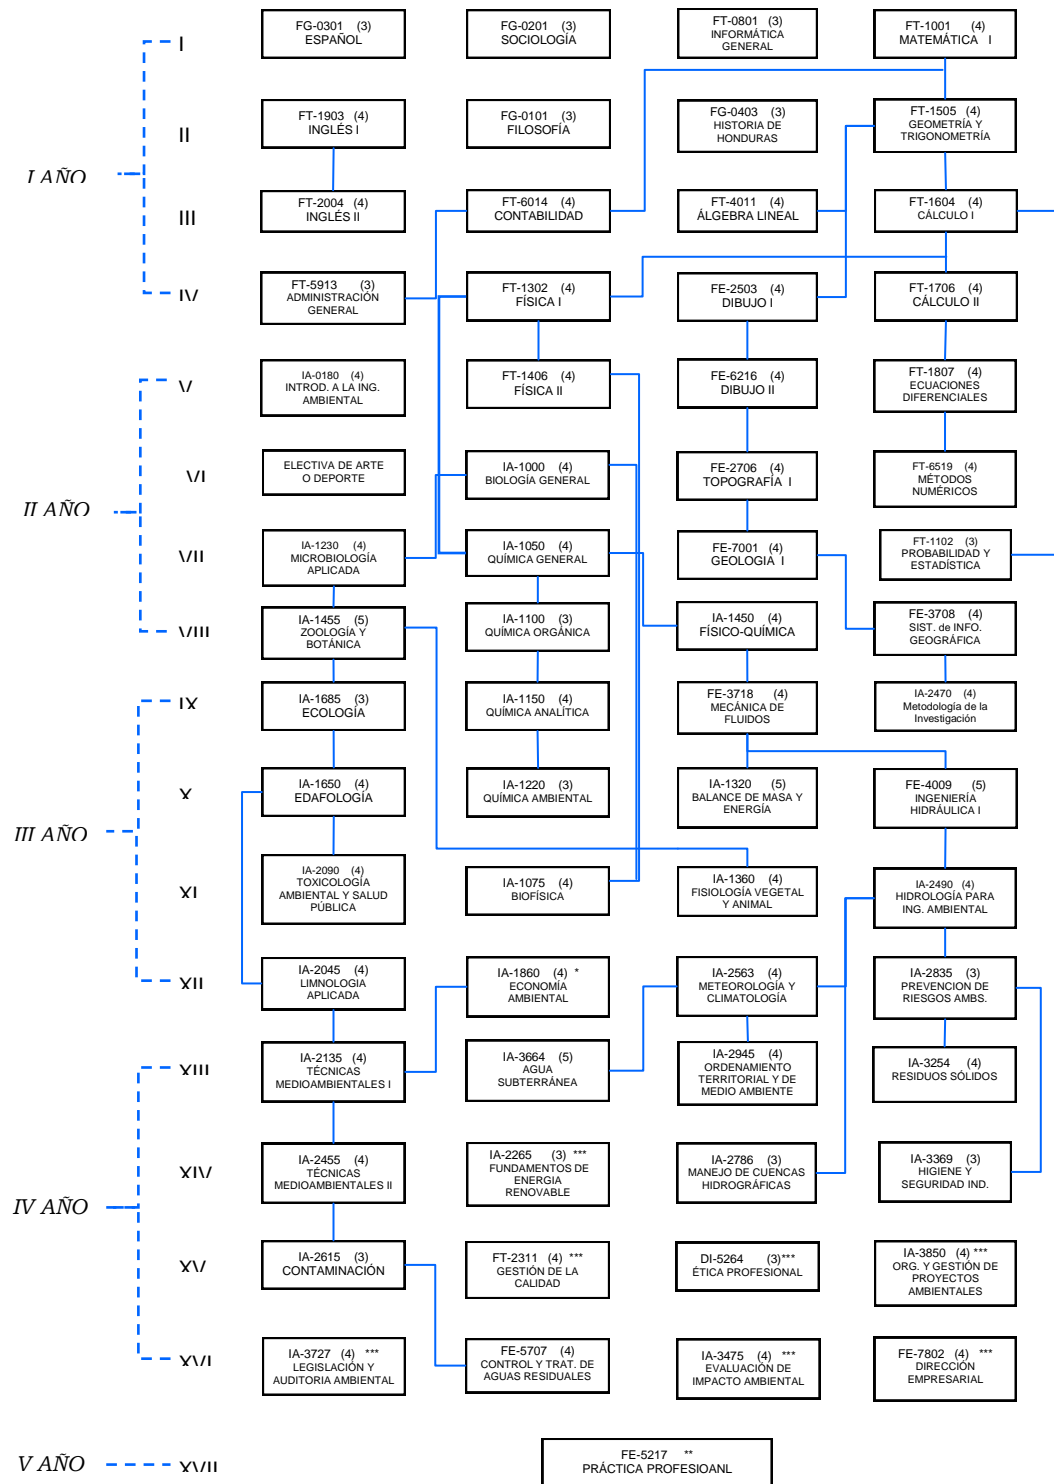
I AÑO

I
FG-0301 (3) ESPAÑOL
FG-0201 (3) SOCIOLOGÍA
FT-0801 (3) INFORMÁTICA GENERAL
FT-1001 (4) MATEMÁTICA I

II
FT-1903 (4) INGLÉS I
FG-0101 (3) FILOSOFÍA
FG-0403 (3) HISTORIA DE HONDURAS
FT-1505 (4) GEOMETRÍA Y TRIGONOMETRÍA

III
FT-2004 (4) INGLÉS II
FT-6014 (4) CONTABILIDAD
FT-4011 (4) ÁLGEBRA LINEAL
FT-1604 (4) CÁLCULO I

IV
FT-5913 (3) ADMINISTRACIÓN GENERAL
FT-1302 (4) FÍSICA I
FE-2503 (4) DIBUJO I
FT-1706 (4) CÁLCULO II

II AÑO

V
IA-0180 (4) INTROD. A LA ING. AMBIENTAL
FT-1406 (4) FÍSICA II
FE-6216 (4) DIBUJO II
FT-1807 (4) ECUACIONES DIFERENCIALES

VI
ELECTIVA DE ARTE O DEPORTE
IA-1000 (4) BIOLOGÍA GENERAL
FE-2706 (4) TOPOGRAFÍA I
FT-6519 (4) MÉTODOS NUMÉRICOS

VII
IA-1230 (4) MICROBIOLOGÍA APLICADA
IA-1050 (4) QUÍMICA GENERAL
FE-7001 (4) GEOLOGIA I
FT-1102 (3) PROBABILIDAD Y ESTADÍSTICA

VIII
IA-1455 (5) ZOOLOGÍA Y BOTÁNICA
IA-1100 (3) QUÍMICA ORGÁNICA
IA-1450 (4) FÍSICO-QUÍMICA
FE-3708 (4) SIST. de INFO. GEOGRÁFICA

III AÑO

IX
IA-1685 (3) ECOLOGÍA
IA-1150 (4) QUÍMICA ANALÍTICA
FE-3718 (4) MECÁNICA DE FLUIDOS
IA-2470 (4) Metodología de la Investigación

X
IA-1650 (4) EDAFOLOGÍA
IA-1220 (3) QUÍMICA AMBIENTAL
IA-1320 (5) BALANCE DE MASA Y ENERGÍA
FE-4009 (5) INGENIERÍA HIDRÁULICA I

XI
IA-2090 (4) TOXICOLOGÍA AMBIENTAL Y SALUD PÚBLICA
IA-1075 (4) BIOFÍSICA
IA-1360 (4) FISIOLOGÍA VEGETAL Y ANIMAL
IA-2490 (4) HIDROLOGÍA PARA ING. AMBIENTAL

XII
IA-2045 (4) LIMNOLOGIA APLICADA
IA-1860 (4) * ECONOMÍA AMBIENTAL
IA-2563 (4) METEOROLOGÍA Y CLIMATOLOGÍA
IA-2835 (3) PREVENCION DE RIESGOS AMBS.

IV AÑO

XIII
IA-2135 (4) TÉCNICAS MEDIOAMBIENTALES I
IA-3664 (5) AGUA SUBTERRÁNEA
IA-2945 (4) ORDENAMIENTO TERRITORIAL Y DE MEDIO AMBIENTE
IA-3254 (4) RESIDUOS SÓLIDOS

XIV
IA-2455 (4) TÉCNICAS MEDIOAMBIENTALES II
IA-2265 (3) *** FUNDAMENTOS DE ENERGIA RENOVABLE
IA-2786 (3) MANEJO DE CUENCAS HIDROGRÁFICAS
IA-3369 (3) HIGIENE Y SEGURIDAD IND.

XV
IA-2615 (3) CONTAMINACIÓN
FT-2311 (4) *** GESTIÓN DE LA CALIDAD
DI-5264 (3)*** ÉTICA PROFESIONAL
IA-3850 (4) *** ORG. Y GESTIÓN DE PROYECTOS AMBIENTALES

XVI
IA-3727 (4) *** LEGISLACIÓN Y AUDITORIA AMBIENTAL
FE-5707 (4) CONTROL Y TRAT. DE AGUAS RESIDUALES
IA-3475 (4) *** EVALUACIÓN DE IMPACTO AMBIENTAL
FE-7802 (4) *** DIRECCIÓN EMPRESARIAL

V AÑO

XVII
FE-5217 ** PRÁCTICA PROFESIOANL